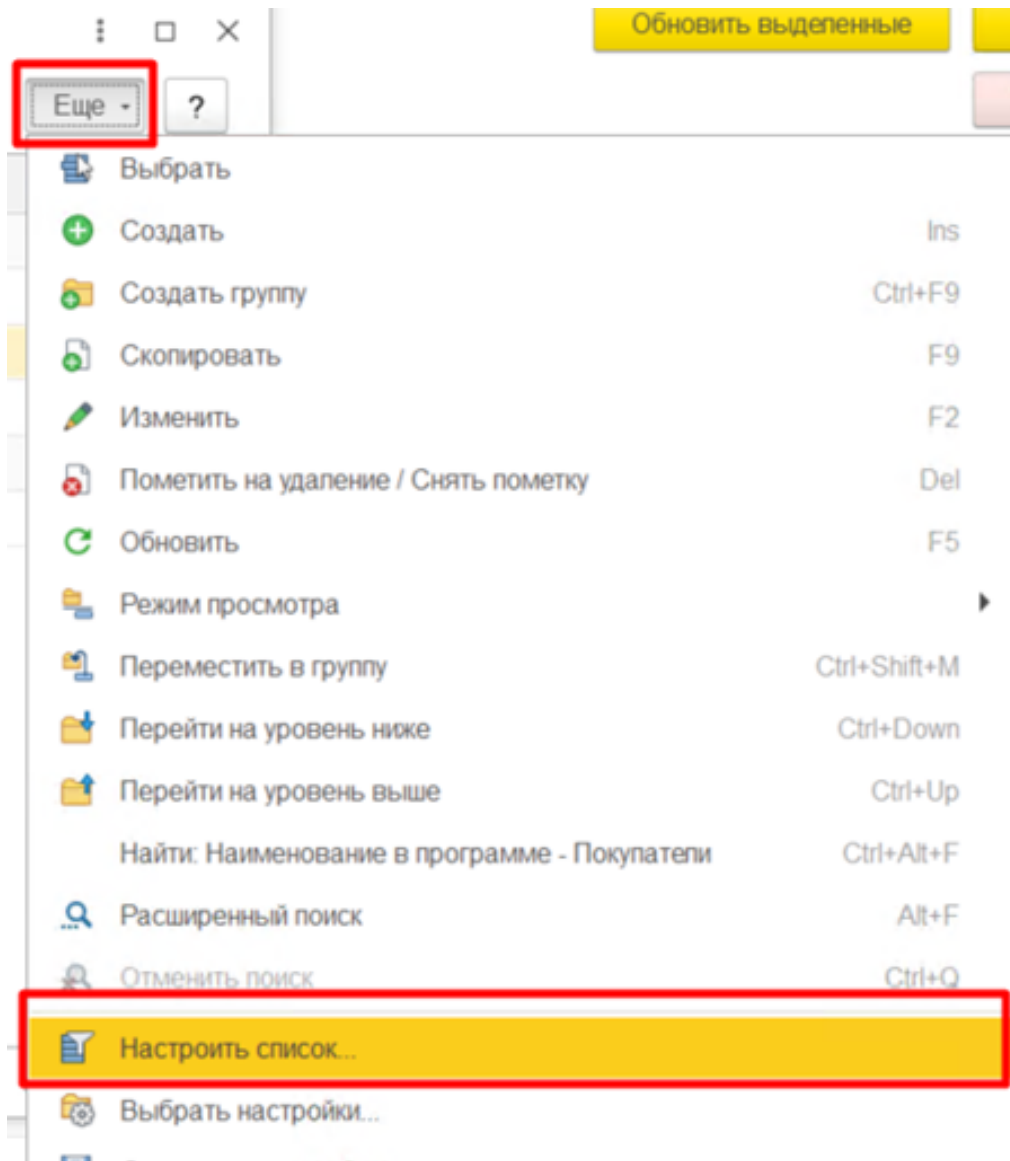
Обновить выделенные

Еще ?

Выбрать
Создать Ins
Создать группу Ctrl+F9
Скопировать F9
Изменить F2
Пометить на удаление / Снять пометку Del
Обновить F5
Режим просмотра
Переместить в группу Ctrl+Shift+M
Перейти на уровень ниже Ctrl+Down
Перейти на уровень выше Ctrl+Up
Найти: Наименование в программе - Покупатели Ctrl+Alt+F
Расширенный поиск Alt+F
Отменить поиск Ctrl+Q
Настроить список...
Выбрать настройки...